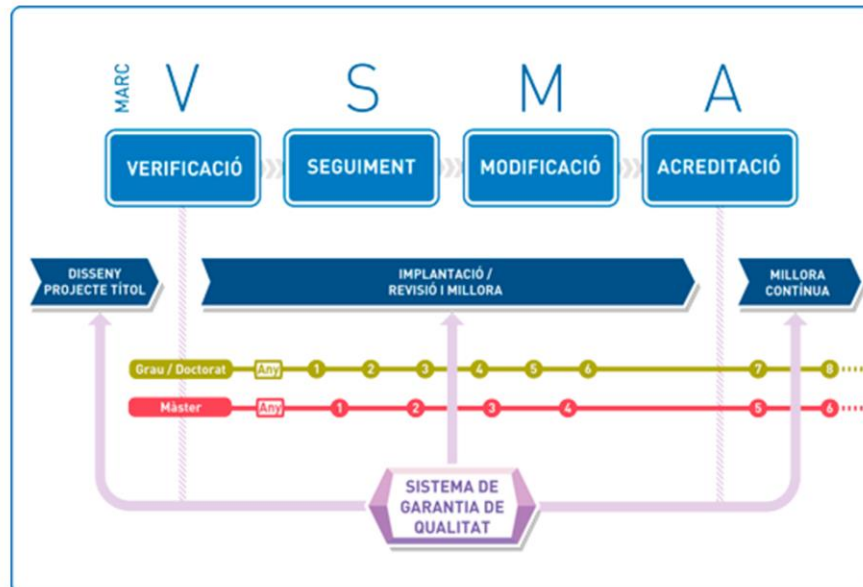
MARC V S M A

VERIFICACIÓ SEGUIMENT MODIFICACIÓ ACREDITACIÓ

DISSENY PROJECTE TÍTOL

IMPLANTACIÓ / REVISIÓ I MILLORA

MILLORA CONTÍNUA

Grau / Doctorat Any 1 2 3 4 5 6 7 8

Màster Any 1 2 3 4 5 6

SISTEMA DE GARANTIA DE QUALITAT